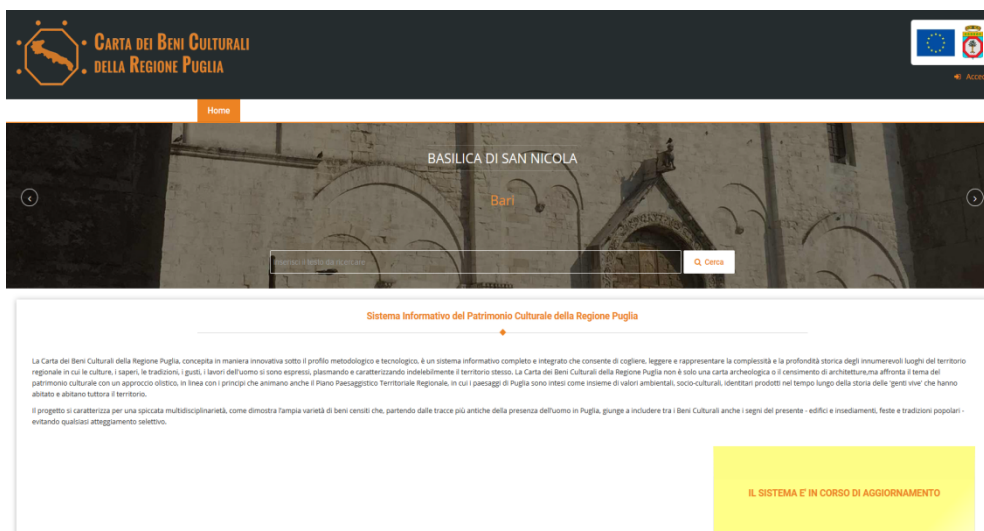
Carta dei Beni Culturali della Regione Puglia

Acce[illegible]

Home

BASILICA DI SAN NICOLA

Bari

Inserisci il testo da ricercare

Cerca

Sistema Informativo del Patrimonio Culturale della Regione Puglia

La Carta dei Beni Culturali della Regione Puglia, concepita in maniera innovativa sotto il profilo metodologico e tecnologico, è un sistema informativo completo e integrato che consente di cogliere, leggere e rappresentare la complessità e la profondità storica degli innumerevoli luoghi del territorio regionale in cui le culture, i saperi, le tradizioni, i gusti, i lavori dell'uomo si sono espressi, plasmando e caratterizzando indelebilmente il territorio stesso. La Carta dei Beni Culturali della Regione Puglia non è solo una carta archeologica o il censimento di architetture,ma affronta il tema del patrimonio culturale con un approccio olistico, in linea con i principi che animano anche il Piano Paesaggistico Territoriale Regionale, in cui i paesaggi di Puglia sono intesi come insieme di valori ambientali, socio-culturali, identitari prodotti nel tempo lungo della storia delle 'genti vive' che hanno abitato e abitano tuttora il territorio.

Il progetto si caratterizza per una spiccata multidisciplinarietà, come dimostra l'ampia varietà di beni censiti che, partendo dalle tracce più antiche della presenza dell'uomo in Puglia, giunge a includere tra i Beni Culturali anche i segni del presente - edifici e insediamenti, feste e tradizioni popolari - evitando qualsiasi atteggiamento selettivo.

IL SISTEMA E' IN CORSO DI AGGIORNAMENTO